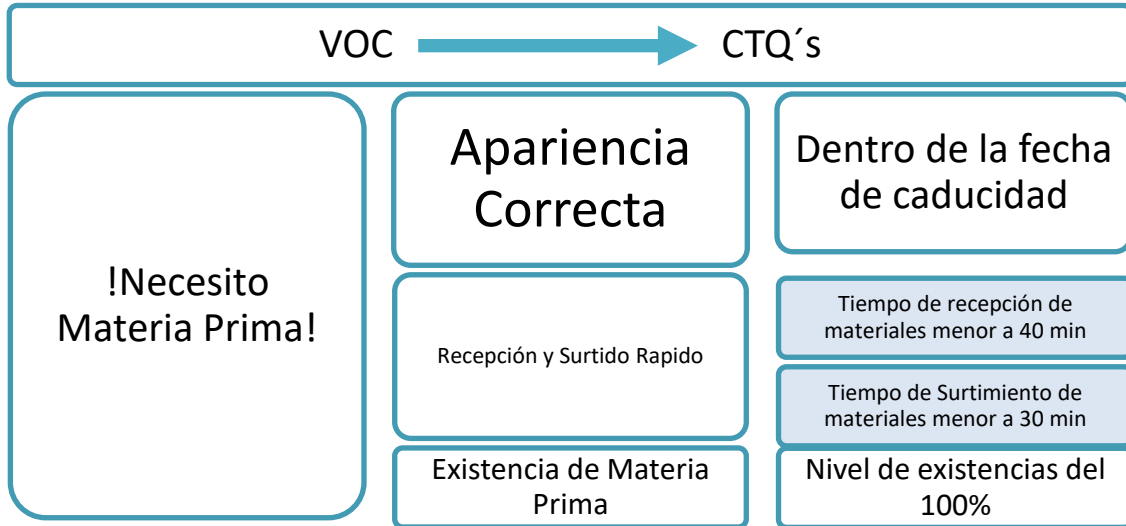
VOC CTQ´s

!Necesito Materia Prima!

Apariencia Correcta

Dentro de la fecha de caducidad

Recepción y Surtido Rapido

Tiempo de recepción de materiales menor a 40 min

Tiempo de Surtimiento de materiales menor a 30 min

Existencia de Materia Prima

Nivel de existencias del 100%